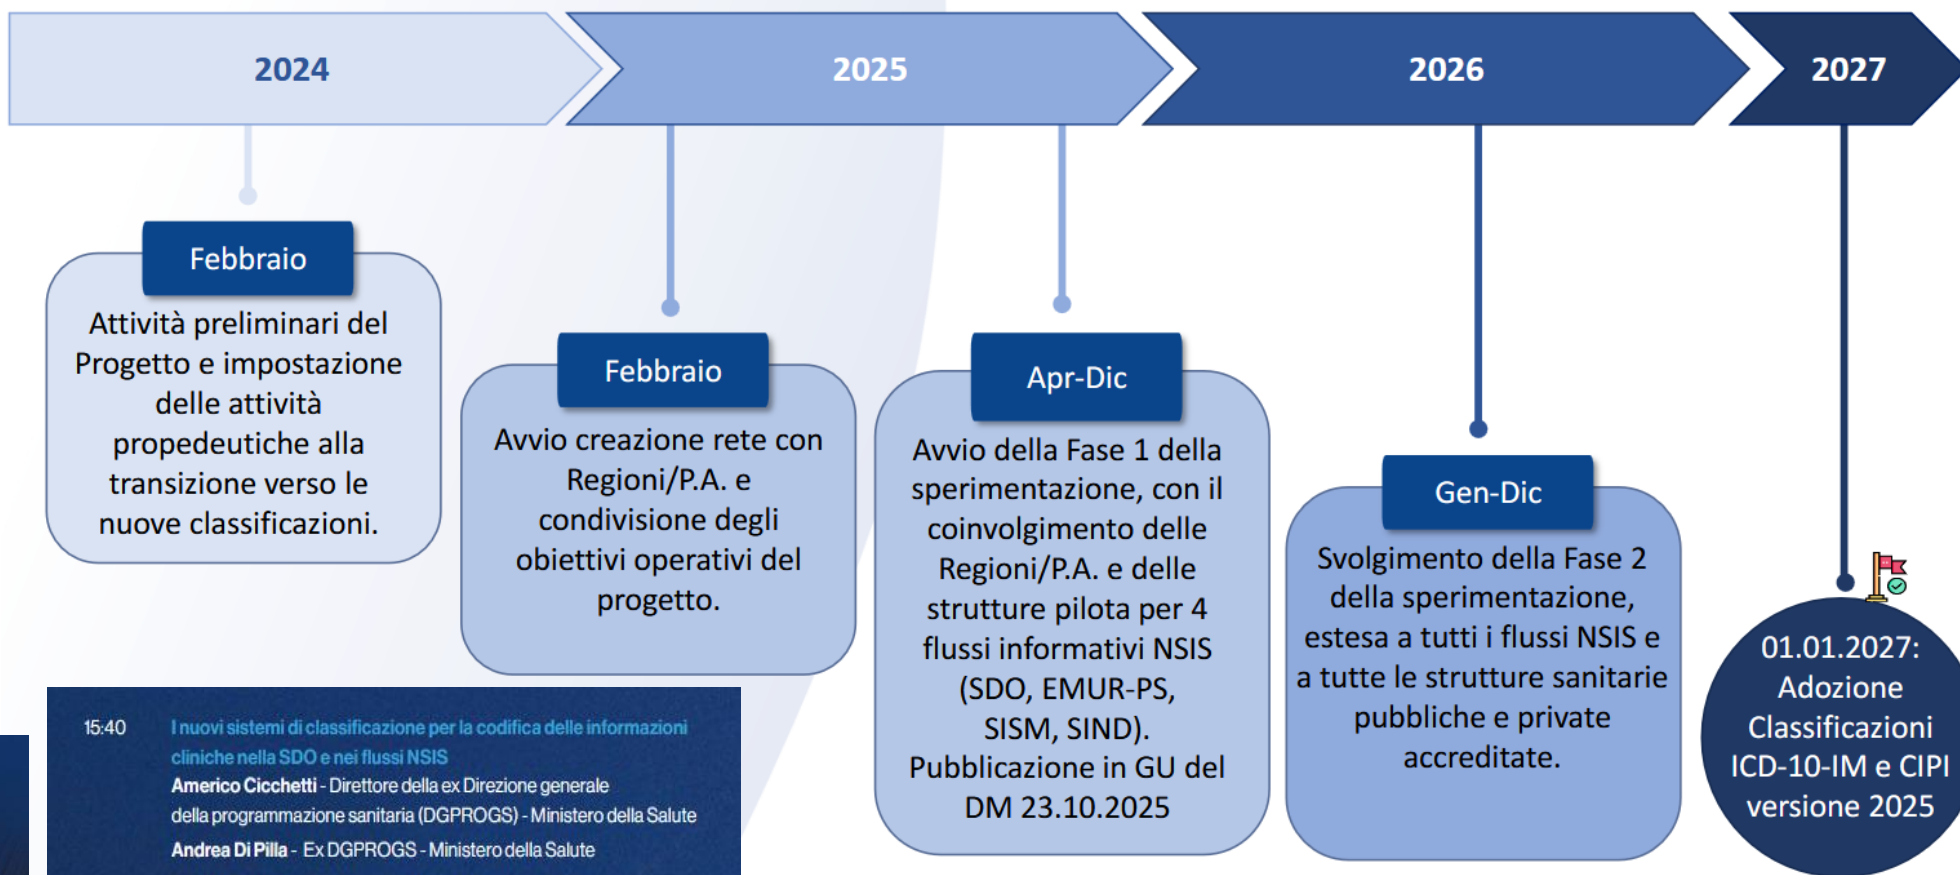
2024

2025

2026

2027

Febbraio

Attività preliminari del Progetto e impostazione delle attività propedeutiche alla transizione verso le nuove classificazioni.

Febbraio

Avvio creazione rete con Regioni/P.A. e condivisione degli obiettivi operativi del progetto.

Apr-Dic

Avvio della Fase 1 della sperimentazione, con il coinvolgimento delle Regioni/P.A. e delle strutture pilota per 4 flussi informativi NSIS (SDO, EMUR-PS, SISM, SIND). Pubblicazione in GU del DM 23.10.2025

Gen-Dic

Svolgimento della Fase 2 della sperimentazione, estesa a tutti i flussi NSIS e a tutte le strutture sanitarie pubbliche e private accreditate.

01.01.2027: Adozione Classificazioni ICD-10-IM e CIPI versione 2025

15:40 I nuovi sistemi di classificazione per la codifica delle informazioni cliniche nella SDO e nei flussi NSIS
Americo Cicchetti - Direttore della ex Direzione generale della programmazione sanitaria (DGPROGS) - Ministero della Salute
Andrea Di Pilla - Ex DGPROGS - Ministero della Salute